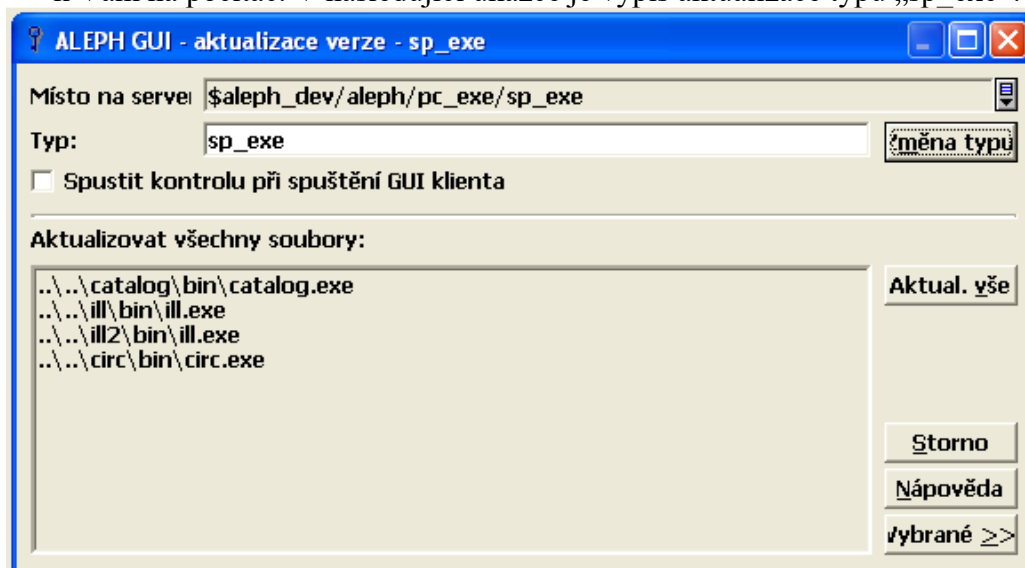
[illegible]

ALEPH GUI - aktualizace verze - sp_exe

Místo na server $aleph_dev/aleph/pc_exe/sp_exe

Typ: sp_exe

Změna typu

Spustit kontrolu při spuštění GUI klienta

Aktualizovat všechny soubory:

..\..\catalog\bin\catalog.exe
..\..\ill\bin\ill.exe
..\..\ill2\bin\ill.exe
..\..\circ\bin\circ.exe

Aktual. vše

Storno

Nápověda

Vybrané >>